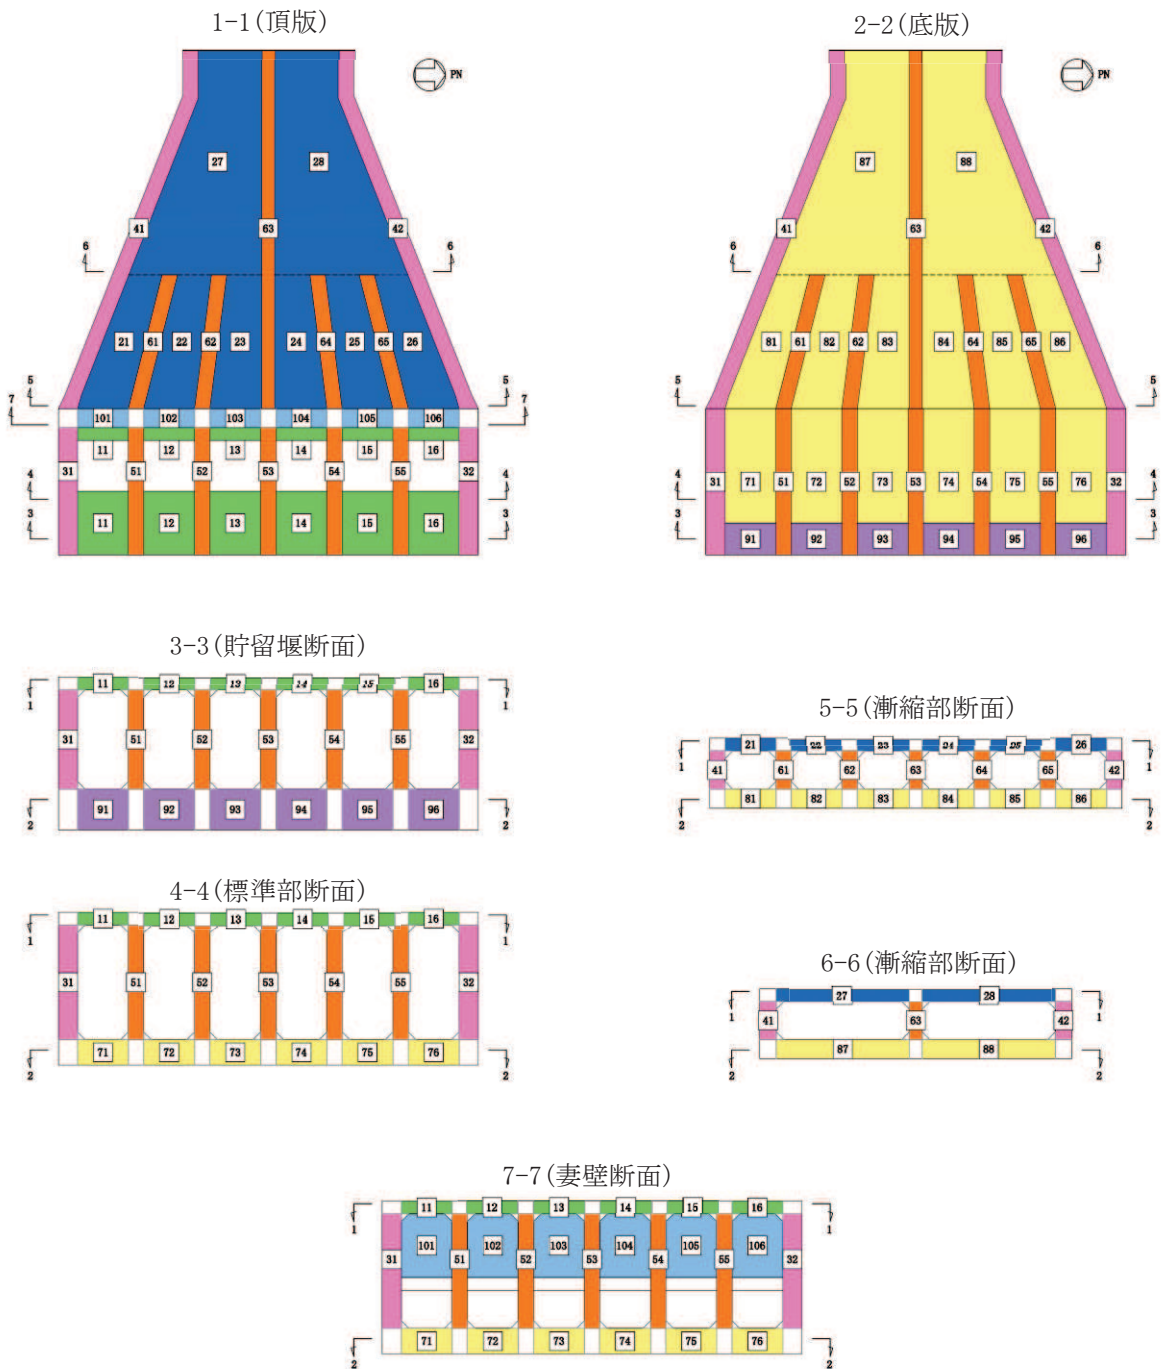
1-1(頂版)

PN

27 28
41 63 42
6 6
21 61 22 62 23 24 64 25 65 26
5 5
7 7
101 102 103 104 105 106
11 12 13 14 15 16
4 4
31 51 52 53 54 55 32
3 3
11 12 13 14 15 16

2-2(底版)

PN

87 88
41 63 42
6 6
81 61 82 62 83 84 64 85 65 86
5 5
4 4
31 71 51 72 52 73 53 74 54 75 55 76 32
3 3
91 92 93 94 95 96

3-3(貯留堰断面)

1 1
11 12 13 14 15 16
31 51 52 53 54 55 32
2 2
91 92 93 94 95 96

5-5(漸縮部断面)

21 22 23 24 25 26
1 1
41 61 62 63 64 65 42
2 2
81 82 83 84 85 86

4-4(標準部断面)

1 1
11 12 13 14 15 16
31 51 52 53 54 55 32
2 2
71 72 73 74 75 76

6-6(漸縮部断面)

27 28
1 1
41 63 42
2 2
87 88

7-7(妻壁断面)

1 1
11 12 13 14 15 16
101 102 103 104 105 106
31 51 52 53 54 55 32
2 2
71 72 73 74 75 76